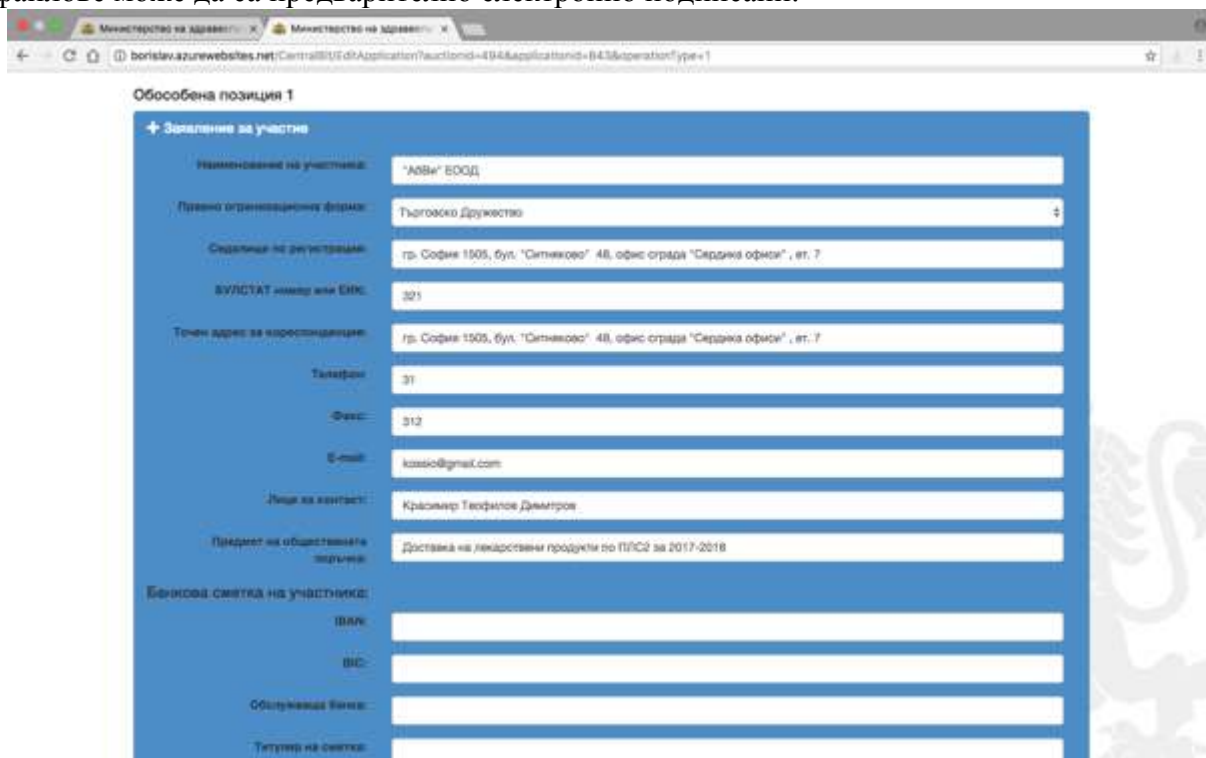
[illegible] може да са предварително електронно подписани.

Министерство на здравео... ×
Министерство на здравео... ×

borislav.azurewebsites.net/CentralBU/EditApplication?auctionId=494&applicationId=843&operationType=1

Обособена позиция 1

+ Заявление за участие

Наименование на участника: "АбВи" ЕООД

Правно организационна форма: Търговско Дружество

Седалище по регистрация: гр. София 1505, бул. "Ситняково" 48, офис сграда "Сердика офиси" , ет. 7

БУЛСТАТ номер или ЕИК: 321

Точен адрес за кореспонденция: гр. София 1505, бул. "Ситняково" 48, офис сграда "Сердика офиси" , ет. 7

Телефон: 31

Факс: 312

E-mail: kossio@gmail.com

Лица за контакт: Красимир Теофилов Димитров

Предмет на обществената поръчка: Доставка на лекарствени продукти по ПЛС2 за 2017-2018

Банкова сметка на участника:

IBAN:

BIC:

Обслужваща банка:

Титуляр на сметка: